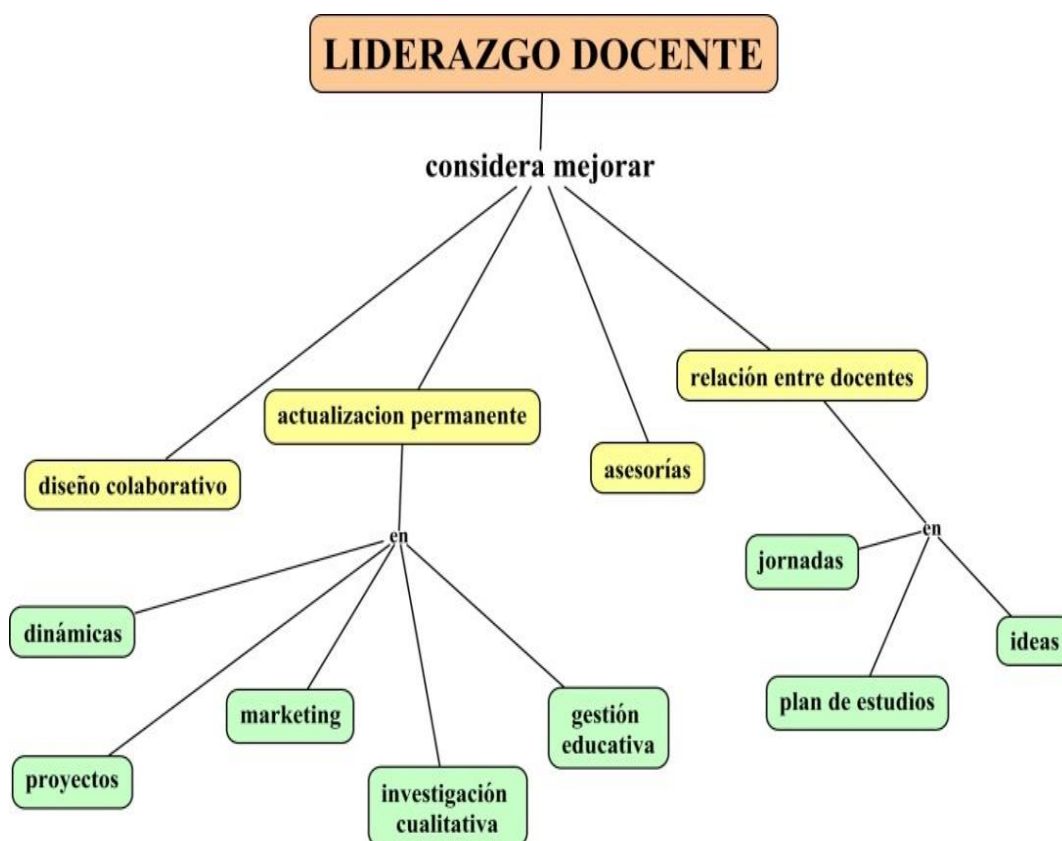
LIDERAZGO DOCENTE

considera mejorar

diseño colaborativo

actualizacion permanente

asesorías

relación entre docentes

en

dinámicas

marketing

gestión educativa

proyectos

investigación cualitativa

en

jornadas

ideas

plan de estudios